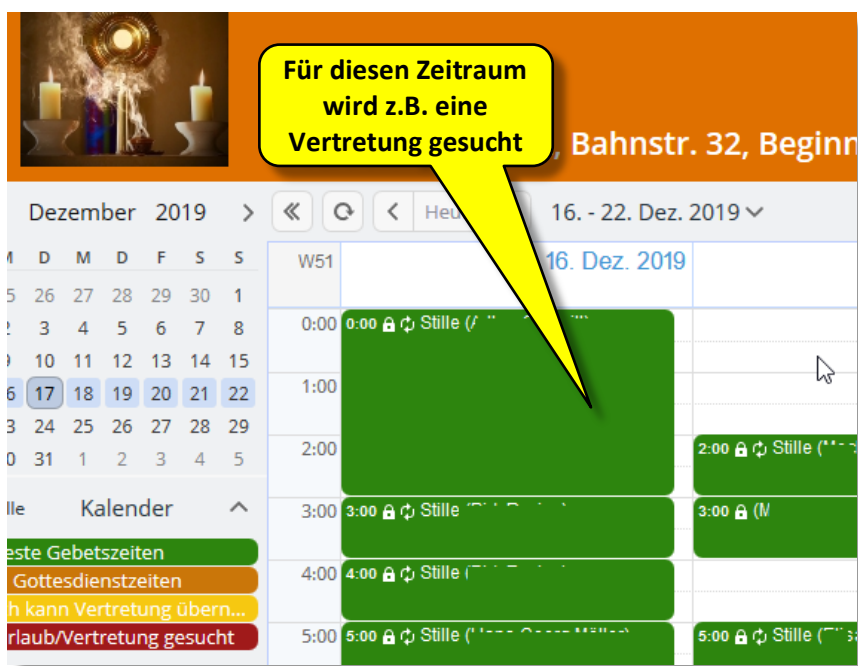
Für diesen Zeitraum wird z.B. eine Vertretung gesucht

, Bahnstr. 32, Beginn

Dezember 2019 >

| M | D | M | D | F | S | S |
|---|---|---|---|---|---|---|
| 5 | 26 | 27 | 28 | 29 | 30 | 1 |
| 2 | 3 | 4 | 5 | 6 | 7 | 8 |
| 9 | 10 | 11 | 12 | 13 | 14 | 15 |
| 6 | 17 | 18 | 19 | 20 | 21 | 22 |
| 3 | 24 | 25 | 26 | 27 | 28 | 29 |
| 0 | 31 | 1 | 2 | 3 | 4 | 5 |

lle Kalender

este Gebetszeiten
Gottesdienstzeiten
h kann Vertretung übern...
rlaub/Vertretung gesucht

« ⟳ < Heu

16. - 22. Dez. 2019

W51

16. Dez. 2019

0:00
1:00
2:00
3:00
4:00
5:00

0:00 Stille ([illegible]
2:00 Stille ([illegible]
3:00 Stille ([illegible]
3:00 (M
4:00 Stille ([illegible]
5:00 Stille ([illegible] Möller)
5:00 Stille ([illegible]